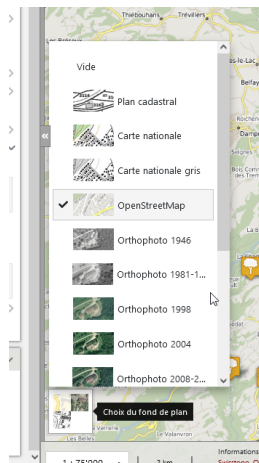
Thiébouhans
Trévillers
Les Rebeuv
Belfays
Rochefort
Vide
Plan cadastral
Carte nationale
Carte nationale gris
OpenStreetMap
Orthophoto 1946
Orthophoto 1981-1...
Orthophoto 1998
Orthophoto 2004
Orthophoto 2008-2...
Choix du fond de plan
Les Belles
Le Valanvron
1 : 75'000
3 km
Informations
Swisstopo, O